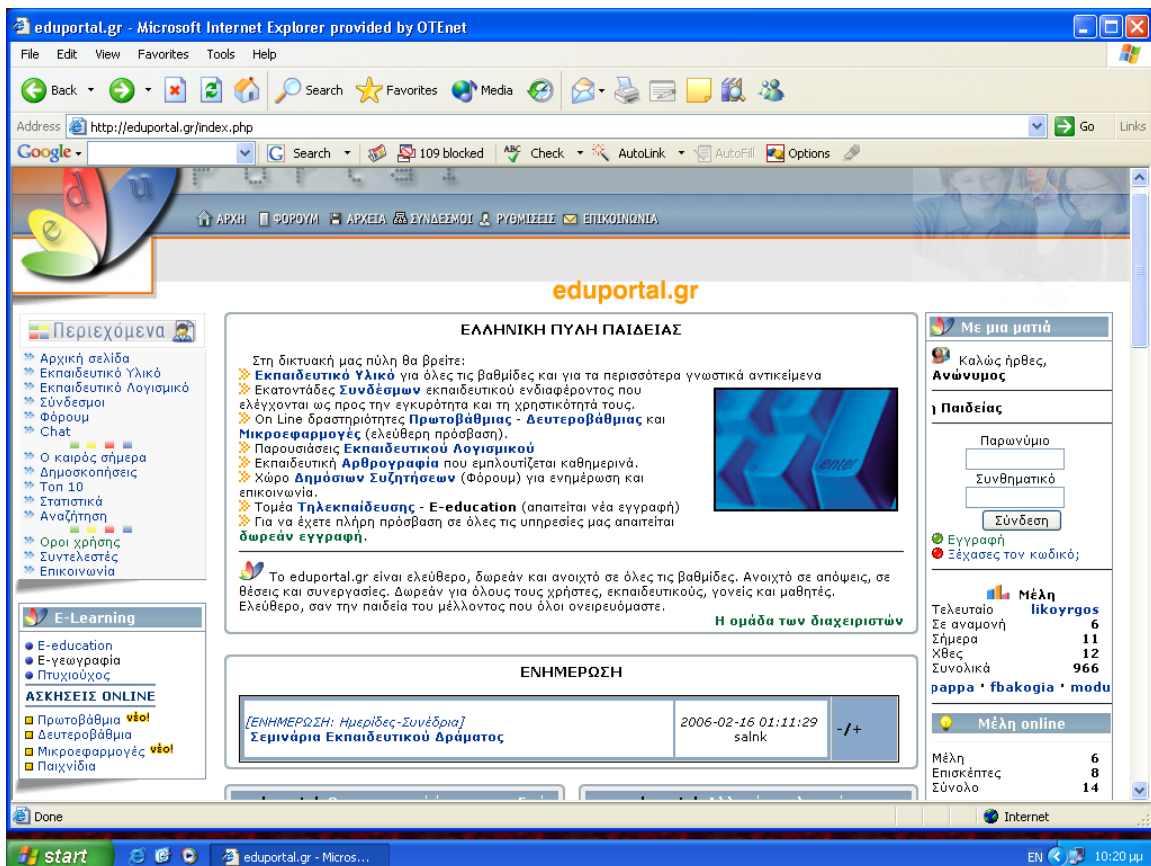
eduportal.gr - Microsoft Internet Explorer provided by OTEnet

File Edit View Favorites Tools Help

Back Search Favorites Media

Address http://eduportal.gr/index.php Go Links

Google Search 109 blocked Check AutoLink AutoFill Options

ΑΡΧΗ ΦΟΡΟΥΜ ΑΡΧΕΙΑ ΣΥΝΔΕΣΜΟΙ ΡΥΘΜΙΣΕΙΣ ΕΠΙΚΟΙΝΩΝΙΑ

eduportal.gr

Περιεχόμενα

Αρχική σελίδα
Εκπαιδευτικό Υλικό
Εκπαιδευτικό Λογισμικό
Σύνδεσμοι
Φόρουμ
Chat
Ο καιρός σήμερα
Δημοσκοπήσεις
Τοπ 10
Στατιστικά
Αναζήτηση
Οροι χρήσης
Συντελεστές
Επικοινωνία

E-Learning

E-education
E-γεωγραφία
Πτυχιούχος
ΑΣΚΗΣΕΙΣ ONLINE
Πρωτοβάθμια νέο!
Δευτεροβάθμια
Μικροεφαρμογές νέο!
Παιχνίδια

ΕΛΛΗΝΙΚΗ ΠΥΛΗ ΠΑΙΔΕΙΑΣ

Στη δικτυακή μας πύλη θα βρείτε:
Εκπαιδευτικό Υλικό για όλες τις βαθμίδες και για τα περισσότερα γνωστικά αντικείμενα
Εκατοντάδες Συνδέσμων εκπαιδευτικού ενδιαφέροντος που ελέγχονται ως προς την εγκυρότητα και τη χρηστικότητά τους.
On Line δραστηριότητες Πρωτοβάθμιας - Δευτεροβάθμιας και Μικροεφαρμογές (ελέυθερη πρόσβαση).
Παρουσιάσεις Εκπαιδευτικού Λογισμικού
Εκπαιδευτική Αρθρογραφία που εμπλουτίζεται καθημερινά.
Χώρο Δημόσιων Συζητήσεων (Φόρουμ) για ενημέρωση και επικοινωνία.
Τομέα Τηλεκπαίδευσης - E-education (απαιτείται νέα εγγραφή)
Για να έχετε πλήρη πρόσβαση σε όλες τις υπηρεσίες μας απαιτείται δωρεάν εγγραφή.

Το eduportal.gr είναι ελεύθερο, δωρεάν και ανοιχτό σε όλες τις βαθμίδες. Ανοιχτό σε απόψεις, σε θέσεις και συνεργασίες. Δωρεάν για όλους τους χρήστες, εκπαιδευτικούς, γονείς και μαθητές. Ελεύθερο, σαν την παιδεία του μέλλοντος που όλοι ονειρευόμαστε.
Η ομάδα των διαχειριστών

ΕΝΗΜΕΡΩΣΗ

| [ΕΝΗΜΕΡΩΣΗ: Ημερίδες-Συνέδρια] Σεμινάρια Εκπαιδευτικού Δράματος | 2006-02-16 01:11:29 salnk | -/+ |
|---|---|---|

Με μια ματιά

Καλώς ήρθες, Ανώνυμος

ι Παιδείας

Παρωνύμιο
Συνθηματικό
Σύνδεση
Εγγραφή
Ξέχασες τον κωδικό;

Μέλη
Τελευταίο likoyrgos
Σε αναμονή 6
Σήμερα 11
Χθες 12
Συνολικά 966
pappa · fbakogia · modu

Μέλη online
Μέλη 6
Επισκέπτες 8
Σύνολο 14

Done
Internet

start eduportal.gr - Micros... EN 10:20 μμ